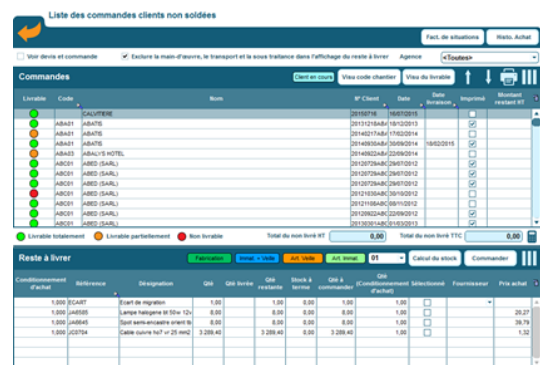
Liste des commandes clients non soldées

Fact. de situations | Histo. Achat

Voir devis et commande | Exclure la main-d'œuvre, le transport et la sous traitance dans l'affichage du reste à livrer | Agence <Toutes>

Commandes

Client en cours | Vieu code chantier | Vieu du livrable

| Livrable | Code | Nom | N° Client | Date | Date livraison | Imprimé | Montant restant HT |
|---|---|---|---|---|---|---|---|
| | | CALVITIERE | 2015071€ | 16/07/2015 | | | |
| | ABA01 | ABATIS | 20131218ABA | 18/12/2013 | | | |
| | ABA01 | ABATIS | 20140217ABA | 17/02/2014 | | | |
| | ABA01 | ABATIS | 20140930ABA | 30/09/2014 | 16/02/2015 | | |
| | ABA03 | ABALYS HOTEL | 20140922ABA | 22/09/2014 | | | |
| | ABC01 | ABED (SARL) | 20120729ABC | 29/07/2012 | | | |
| | ABC01 | ABED (SARL) | 20120728ABC | 28/07/2012 | | | |
| | ABC01 | ABED (SARL) | 20120729ABC | 29/07/2012 | | | |
| | ABC01 | ABED (SARL) | 20121030ABC | 30/10/2012 | | | |
| | ABC01 | ABED (SARL) | 20121108ABC | 08/11/2012 | | | |
| | ABC01 | ABED (SARL) | 20120922ABC | 22/09/2012 | | | |
| | ABC01 | ABED (SARL) | 20130301ABC | 01/03/2013 | | | |

Livrable totalement | Livrable partiellement | Non livrable | Total du non livré HT 0,00 | Total du non livré TTC 0,00

Reste à livrer

Fabrication | Immat. + Veille | Art. Veille | Art. Immat. | 01 | Calcul du stock | Commander

| Conditionnement d'achat | Référence | Désignation | Qté | Qté livrée | Qté restante | Stock à terme | Qté à commander | Qté (Conditionnement d'achat) | Sélectionné | Fournisseur | Prix achat |
|---|---|---|---|---|---|---|---|---|---|---|---|
| 1,000 | ECART | Ecart de migration | 1,00 | | 1,00 | | 0,00 | 1,00 | | | |
| 1,000 | JA6585 | Lampe halogene bt 50w 12v | 8,00 | | 8,00 | | 8,00 | 8,00 | | | 20,27 |
| 1,000 | JA8645 | Spot semi-encastre orient bl | 8,00 | | 8,00 | | 8,00 | 8,00 | | | 39,79 |
| 1,000 | JC0794 | Cable cuivre ho7 vr 25 mm2 | 3.289,40 | | 3.289,40 | | 3.289,40 | 3.289,40 | | | 1,32 |